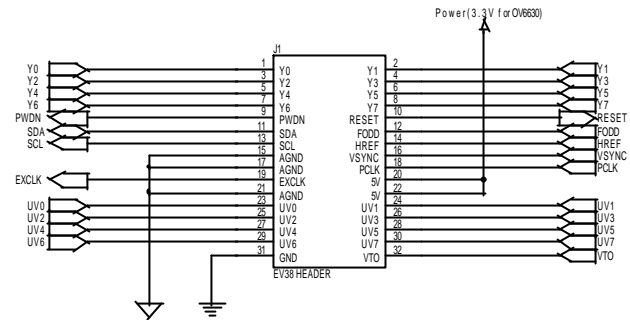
Power(3.3V for OV6630)

J1

Y0
Y2
Y4
Y6
PWDN
SDA
SCL
EXCLK
UV0
UV2
UV4
UV6

1 Y0
3 Y2
5 Y4
7 Y6
9 PWDN
11 SDA
13 SCL
15 AGND
17 AGND
19 EXCLK
21 AGND
23 UV0
25 UV2
27 UV4
29 UV6
31 GND

Y1 2
Y3 4
Y5 6
Y7 8
RESET 10
FODD 12
HREF 14
VSYNC 16
PCLK 18
5V 20
5V 22
UV1 24
UV3 26
UV5 28
UV7 30
VTO 32

EV38 HEADER

Y1
Y3
Y5
Y7
RESET
FODD
HREF
VSYNC
PCLK
UV1
UV3
UV5
UV7
VTO